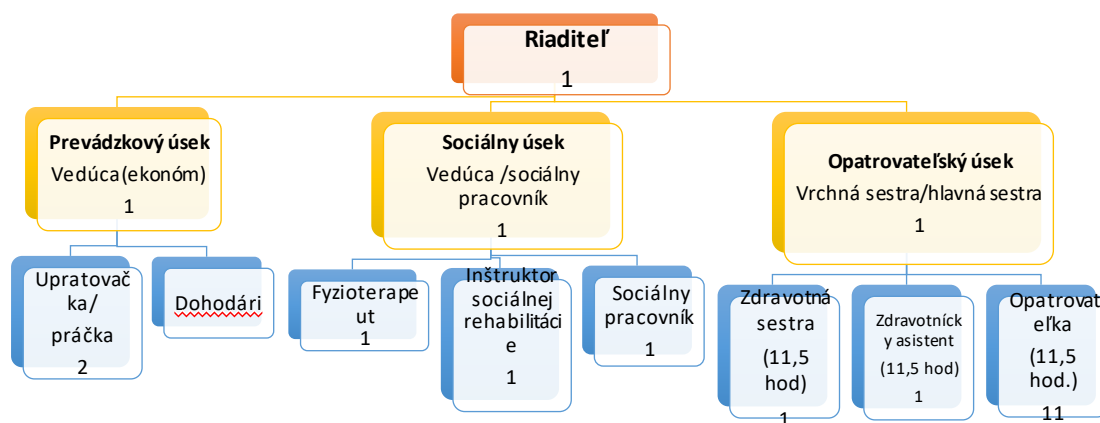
Riaditeľ
1

Prevádzkový úsek
Vedúca(ekonóm)
1

Sociálny úsek
Vedúca /sociálny pracovník
1

Opatrovateľský úsek
Vrchná sestra/hlavná sestra
1

Upratovačka/ práčka
2

Dohodári

Fyzioterapeut
1

Inštruktor sociálnej rehabilitácie
1

Sociálny pracovník
1

Zdravotná sestra
(11,5 hod)
1

Zdravotnícky asistent
(11,5 hod)
1

Opatrovateľka
(11,5 hod.)
11